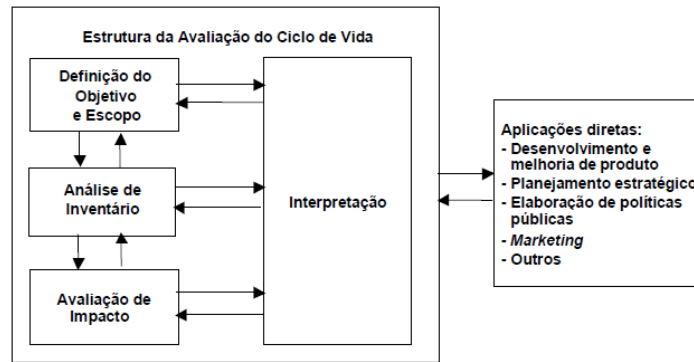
Estrutura da Avaliação do Ciclo de Vida

Definição do Objetivo e Escopo

Análise de Inventário

Avaliação de Impacto

Interpretação

Aplicações diretas:
- Desenvolvimento e melhoria de produto
- Planejamento estratégico
- Elaboração de políticas públicas
- *Marketing*
- Outros